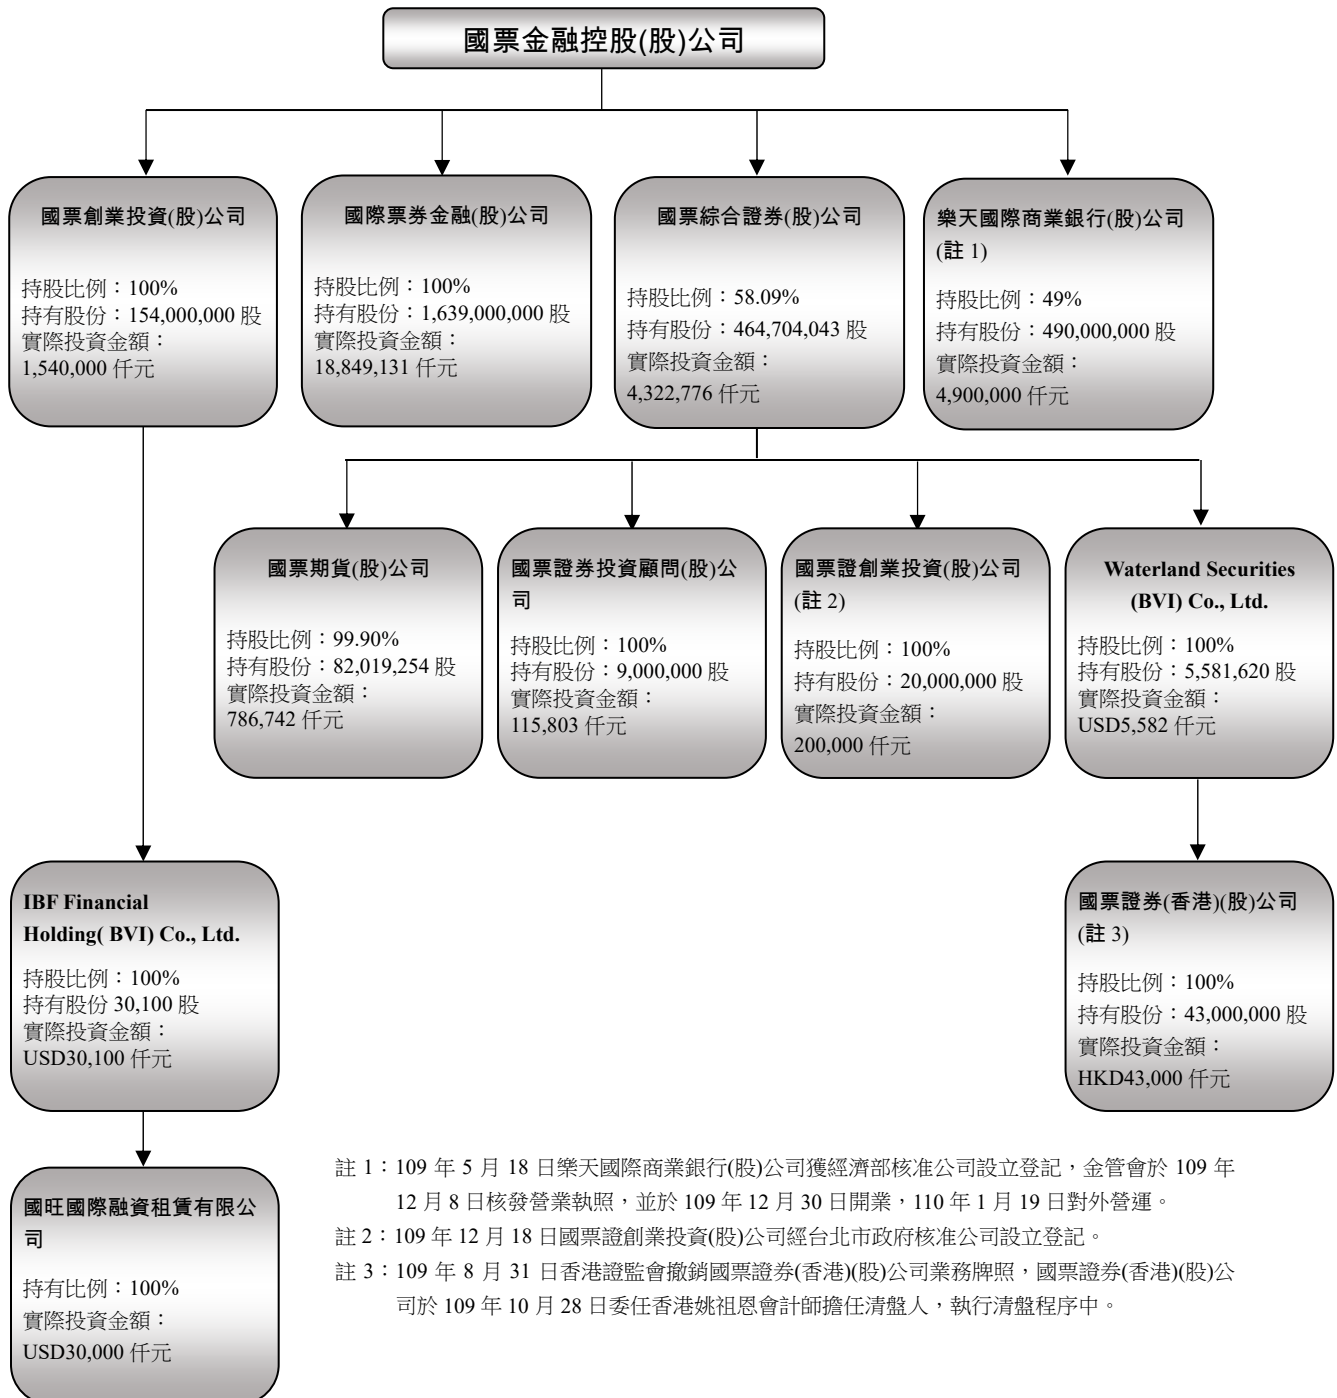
國票金融控股(股)公司

國票創業投資(股)公司

持股比例：100%
持有股份：154,000,000 股
實際投資金額：
1,540,000 仟元

國際票券金融(股)公司

持股比例：100%
持有股份：1,639,000,000 股
實際投資金額：
18,849,131 仟元

國票綜合證券(股)公司

持股比例：58.09%
持有股份：464,704,043 股
實際投資金額：
4,322,776 仟元

樂天國際商業銀行(股)公司 (註 1)

持股比例：49%
持有股份：490,000,000 股
實際投資金額：
4,900,000 仟元

國票期貨(股)公司

持股比例：99.90%
持有股份：82,019,254 股
實際投資金額：
786,742 仟元

國票證券投資顧問(股)公司

持股比例：100%
持有股份：9,000,000 股
實際投資金額：
115,803 仟元

國票證創業投資(股)公司 (註 2)

持股比例：100%
持有股份：20,000,000 股
實際投資金額：
200,000 仟元

Waterland Securities (BVI) Co., Ltd.

持股比例：100%
持有股份：5,581,620 股
實際投資金額：
USD5,582 仟元

IBF Financial Holding( BVI) Co., Ltd.

持股比例：100%
持有股份 30,100 股
實際投資金額：
USD30,100 仟元

國票證券(香港)(股)公司 (註 3)

持股比例：100%
持有股份：43,000,000 股
實際投資金額：
HKD43,000 仟元

國旺國際融資租賃有限公司

持有比例：100%
實際投資金額：
USD30,000 仟元

註 1：109 年 5 月 18 日樂天國際商業銀行(股)公司獲經濟部核准公司設立登記，金管會於 109 年 12 月 8 日核發營業執照，並於 109 年 12 月 30 日開業，110 年 1 月 19 日對外營運。
註 2：109 年 12 月 18 日國票證創業投資(股)公司經台北市政府核准公司設立登記。
註 3：109 年 8 月 31 日香港證監會撤銷國票證券(香港)(股)公司業務牌照，國票證券(香港)(股)公司於 109 年 10 月 28 日委任香港姚祖恩會計師擔任清盤人，執行清盤程序中。